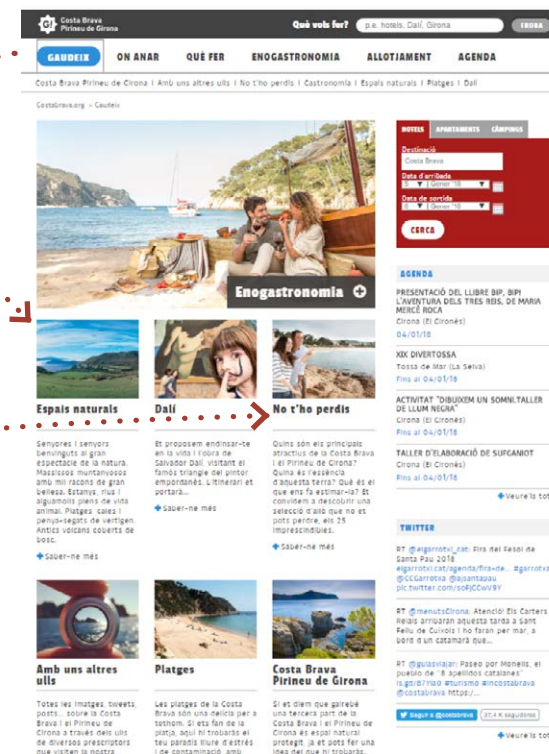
Costa Brava Pirineu de Girona

Què vols fer? p.e. hotels, Dalí, Girona TROBA

GAUDEIX ON ANAR QUÈ FER ENOGASTRONOMIA ALLOTJAMENT AGENDA

Costa Brava Pirineu de Girona | Amb uns altres ulls | No t'ho perdis | Gastronomia | Espais naturals | Platges | Dalí

CostaBrava.org > Gaudeix

Enogastronomia

HOTELS APARTAMENTS CÀMPINGS

Destinació
Costa Brava
Data d'arribada
3 Gener '18
Data de sortida
5 Gener '18
CERCA

AGENDA

PRESENTACIÓ DEL LLIBRE BIP, BIP! L'AVENTURA DELS TRES REIS, DE MARIA MERCÈ ROCA
Girona (El Gironès)
04/01/18

XIX DIVERTOSSA
Tossa de Mar (La Selva)
Fins al 04/01/18

ACTIVITAT "DIBUIXEM UN SOMNI.TALLER DE LLUM NEGRA"
Girona (El Gironès)
Fins al 04/01/18

TALLER D'ELABORACIÓ DE SUFGANIOT
Girona (El Gironès)
Fins al 04/01/18

Veure-la tot

Espais naturals

Senyores i senyors, benvinguts al gran espectacle de la natura. Massissos muntanyosos amb mil racons de gran bellesa. Estanys, rius i aiguamolls plens de vida animal. Platges, cales i penya-segats de vertigen. Antics volcans coberts de bosc.

Saber-ne més

Dalí

Et proposem endinsar-te en la vida i l'obra de Salvador Dalí, visitant el famós triangle del pintor empordanès. L'itinerari et portarà...

Saber-ne més

No t'ho perdis

Quins són els principals atractius de la Costa Brava i el Pirineu de Girona? Quina és l'essència d'aquesta terra? Què és el que ens fa estimar-la? Et convidem a descobrir una selecció d'allò que no et pots perdre, els 25 imprescindibles.

Saber-ne més

TWITTER

RT @elgarrotxi_cat: Fira del Fesol de Santa Pau 2018 elgarrotxi.cat/agenda/fira-de... #garrotxa @CCGarrotxa @ajsantapau pic.twitter.com/soFjCCwV9Y

RT @menutsGirona: Atenció! Els Carters Reials arribaran aquesta tarda a Sant Feliu de Guíxols i ho faran per mar, a bord d'un catamarà que...

RT @guiasviajar: Paseo por Monells, el pueblo de "8 apellidos catalanes" is.gd/B7Yi80 #turismo #incostabrava @costabrava https:/...

Segueix a @costabrava 37,4 K seguidores

Veure-la tot

Amb uns altres ulls

Totes les imatges, tweets, posts... sobre la Costa Brava i el Pirineu de Girona a través dels ulls de diversos prescriptors que visiten la nostra

Platges

Les platges de la Costa Brava són una delícia per a tothom. Si ets fan de la platja, aquí hi trobaràs el teu paradís lliure d'estrès i de contaminació, amb

Costa Brava Pirineu de Girona

Sí et diem que gairebé una tercera part de la Costa Brava i el Pirineu de Girona és espai natural protegit, ja et pots fer una idea del que hi trobaràs.